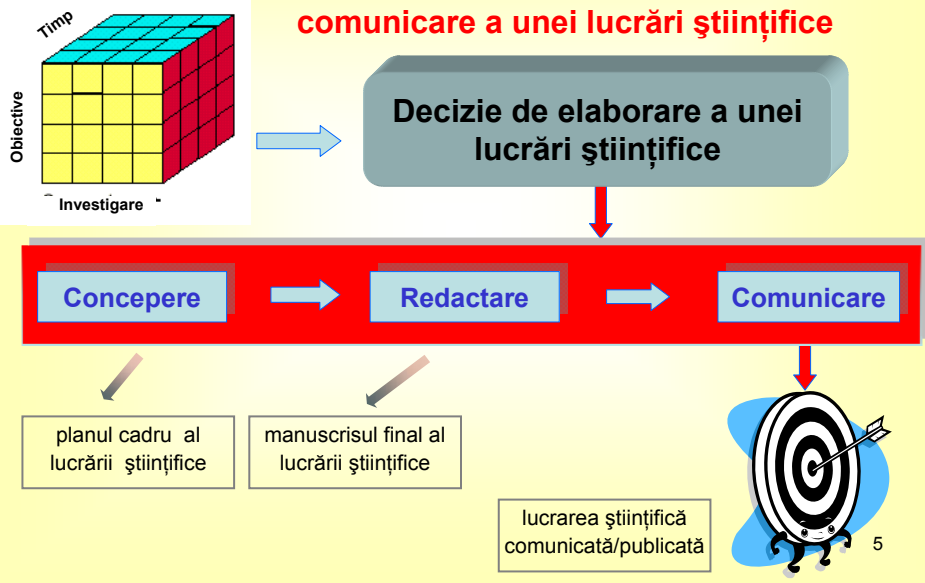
comunicare a unei lucrări ştiinţifice

Timp

Objective

Investigare

Decizie de elaborare a unei lucrări ştiinţifice

Concepere

Redactare

Comunicare

planul cadru al lucrării ştiinţifice

manuscrisul final al lucrării ştiinţifice

lucrarea ştiinţifică comunicată/publicată

5